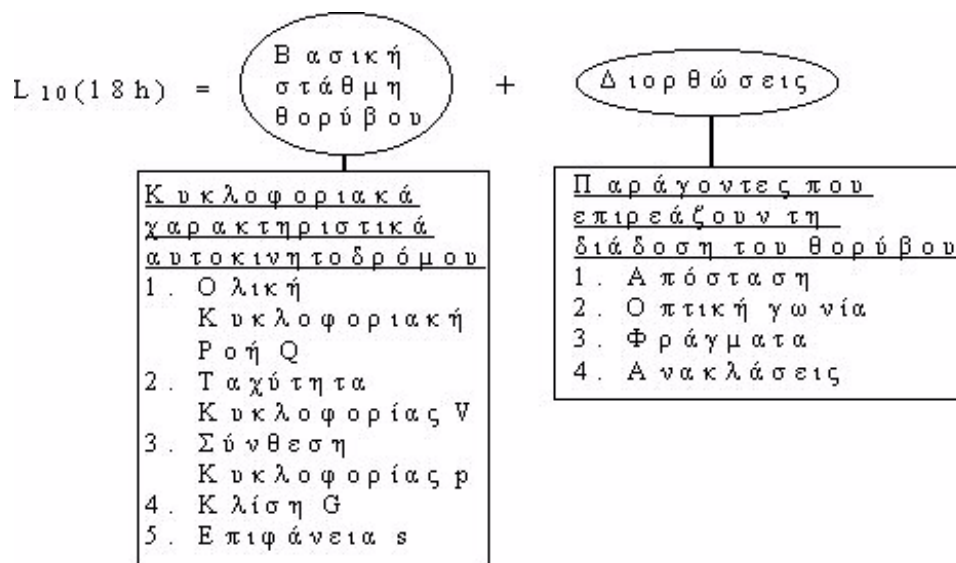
$L_{10}(18h)$ = Βασική στάθμη θορύβου + Διορθώσεις

Κυκλοφοριακά χαρακτηριστικά αυτοκινητοδρόμου
1. Ολική Κυκλοφοριακή Ροή Q
2. Ταχύτητα Κυκλοφορίας V
3. Σύνθεση Κυκλοφορίας p
4. Κλίση G
5. Επιφάνεια s

Παράγοντες που επιρεάζουν τη διάδοση του θορύβου
1. Απόσταση
2. Οπτική γωνία
3. Φράγματα
4. Ανακλάσεις